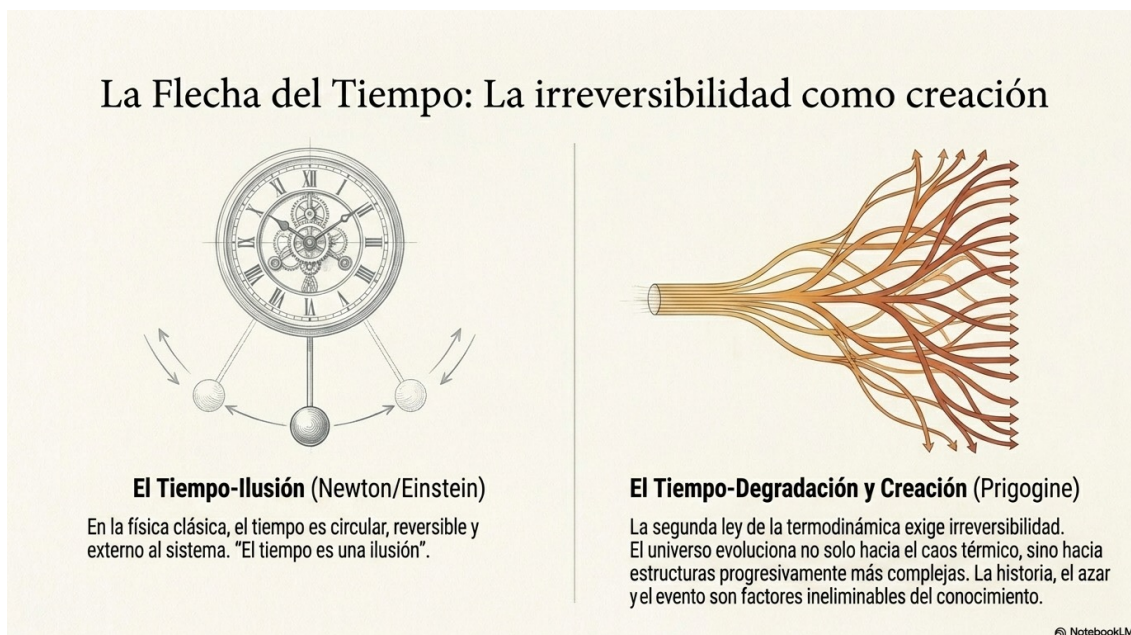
La Flecha del Tiempo: La irreversibilidad como creación

El Tiempo-Ilusión (Newton/Einstein)

En la física clásica, el tiempo es circular, reversible y externo al sistema. "El tiempo es una ilusión".

El Tiempo-Degradación y Creación (Prigogine)

La segunda ley de la termodinámica exige irreversibilidad. El universo evoluciona no solo hacia el caos térmico, sino hacia estructuras progresivamente más complejas. La historia, el azar y el evento son factores ineliminables del conocimiento.

NotebookLM